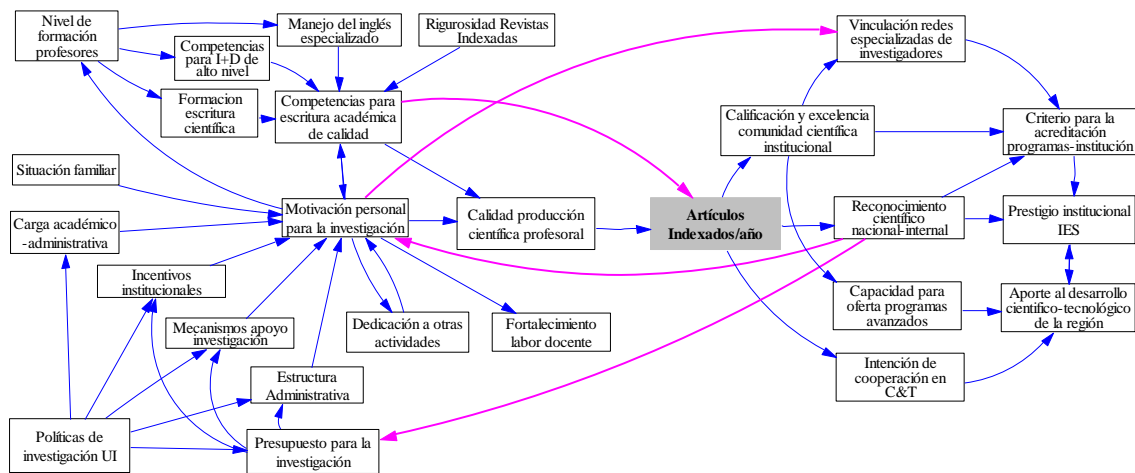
Nivel de formación profesores

Manejo del inglés especializado

Rigurosidad Revistas Indexadas

Competencias para I+D de alto nivel

Formacion escritura científica

Competencias para escritura académica de calidad

Vinculación redes especializadas de investigadores

Calificación y excelencia comunidad científica institucional

Criterio para la acreditación programas-institución

Situación familiar

Carga académico -administrativa

Motivación personal para la investigación

Calidad producción científica profesoral

Artículos Indexados/año

Reconocimiento científico nacional-internal

Prestigio institucional IES

Incentivos institucionales

Mecanismos apoyo investigación

Dedicación a otras actividades

Fortalecimiento labor docente

Capacidad para oferta programas avanzados

Aporte al desarrollo científico-tecnológico de la región

Estructura Administrativa

Intención de cooperación en C&T

Políticas de investigación UI

Presupuesto para la investigación